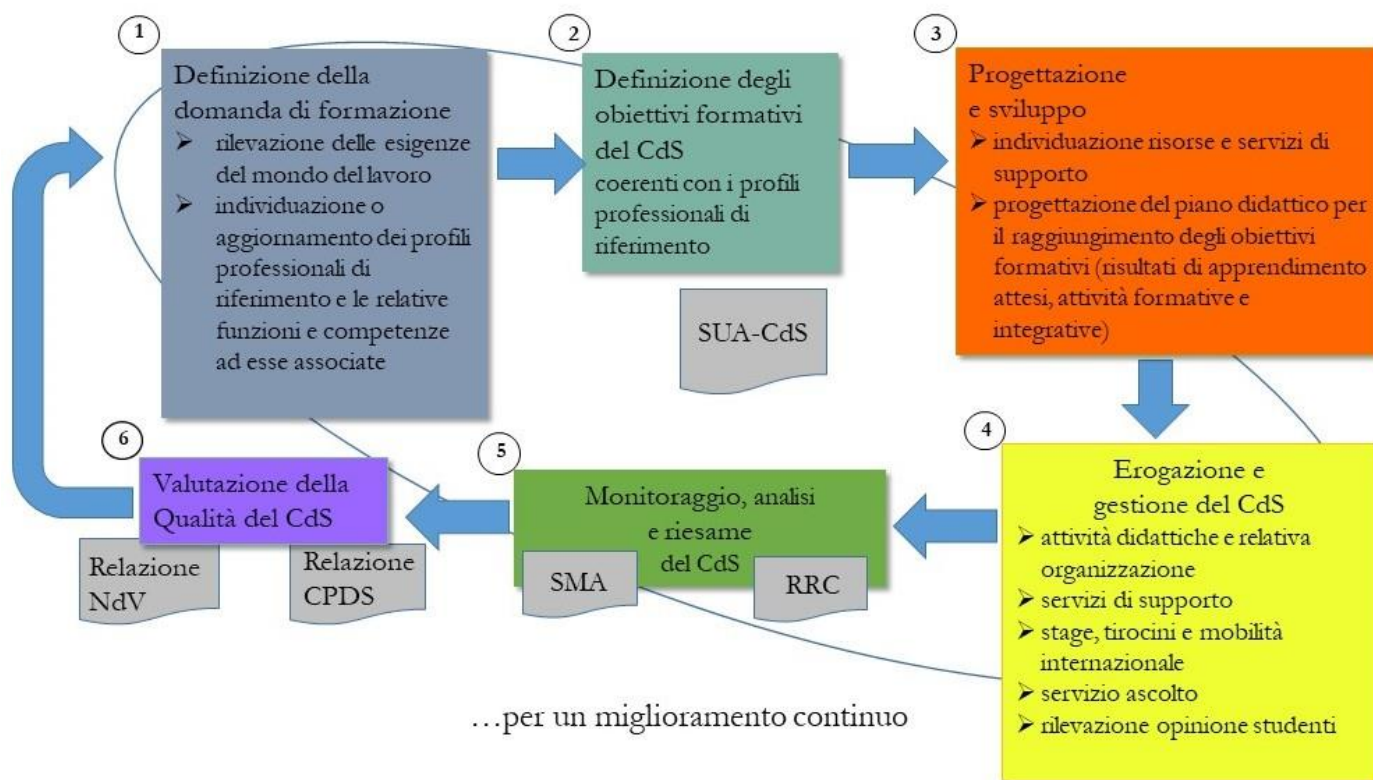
1

Definizione della domanda di formazione
➢ rilevazione delle esigenze del mondo del lavoro
➢ individuazione o aggiornamento dei profili professionali di riferimento e le relative funzioni e competenze ad esse associate

2

Definizione degli obiettivi formativi del CdS
coerenti con i profili professionali di riferimento

SUA-CdS

3

Progettazione e sviluppo
➢ individuazione risorse e servizi di supporto
➢ progettazione del piano didattico per il raggiungimento degli obiettivi formativi (risultati di apprendimento attesi, attività formative e integrative)

4

Erogazione e gestione del CdS
➢ attività didattiche e relativa organizzazione
➢ servizi di supporto
➢ stage, tirocini e mobilità internazionale
➢ servizio ascolto
➢ rilevazione opinione studenti

5

Monitoraggio, analisi e riesame del CdS

SMA

RRC

6

Valutazione della Qualità del CdS

Relazione NdV

Relazione CPDS

…per un miglioramento continuo